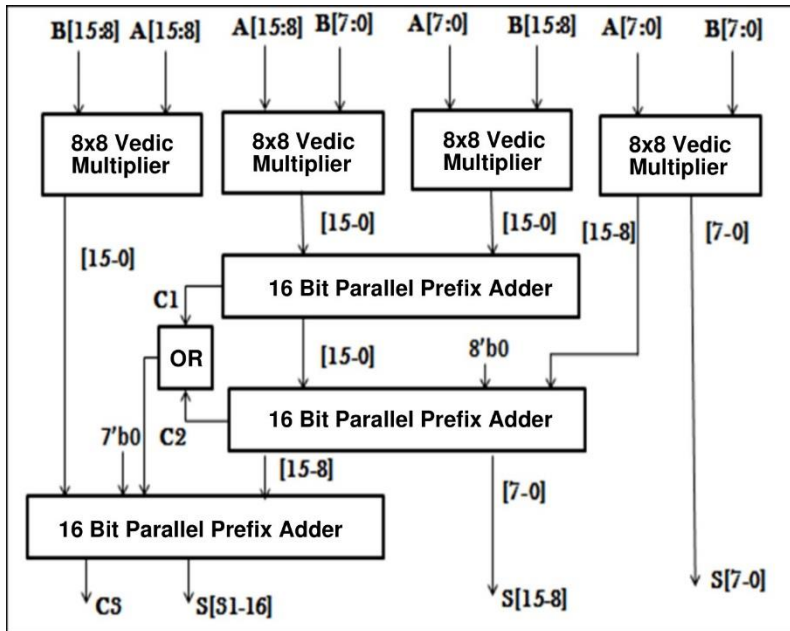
B[15:8] A[15:8] A[15:8] B[7:0] A[7:0] B[15:8] A[7:0] B[7:0]

8x8 Vedic Multiplier

8x8 Vedic Multiplier

8x8 Vedic Multiplier

8x8 Vedic Multiplier

[15-0]

[15-0]

[15-0]

[15-8]

[7-0]

C1

16 Bit Parallel Prefix Adder

OR

[15-0]

8'b0

C2

16 Bit Parallel Prefix Adder

7'b0

[15-8]

[7-0]

16 Bit Parallel Prefix Adder

C3

S[31-16]

S[15-8]

S[7-0]